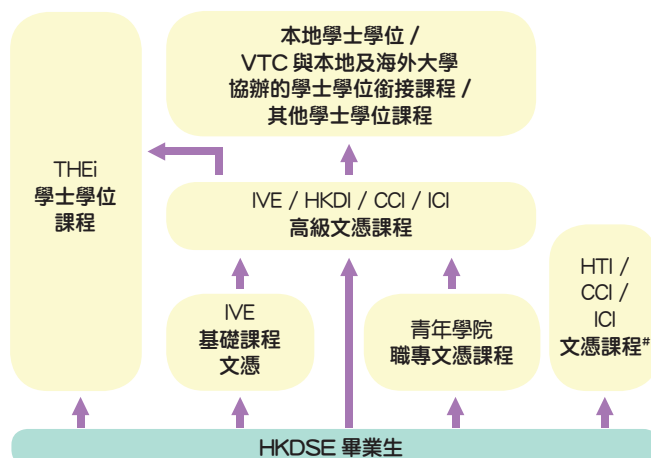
本地學士學位 /
VTC 與本地及海外大學
協辦的學士學位銜接課程 /
其他學士學位課程

THEi
學士學位
課程

IVE / HKDI / CCI / ICI
高級文憑課程

IVE
基礎課程
文憑

青年學院
職專文憑課程

HTI /
CCI /
ICI
文憑課程#

HKDSE 畢業生